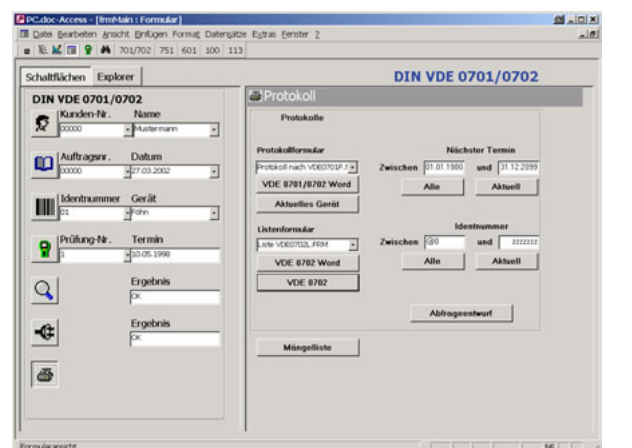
PC.doc-Access - [frmMain : Formular]

Datei Bearbeiten Ansicht Einfügen Format Datensätze Extras Fenster ?

701/702 751 601 100 113

Schaltflächen Explorer

DIN VDE 0701/0702

DIN VDE 0701/0702

Kunden-Nr. Name
00000 Mustermann

Auftragsnr. Datum
00000 27.03.2002

Identnummer Gerät
01 Föhn

Prüfung-Nr. Termin
1 10.05.1998

Ergebnis
OK

Ergebnis
OK

Protokoll

Protokolle

Protokollformular
Protokoll nach VDE0701F.
VDE 0701/0702 Word
Aktuelles Gerät

Nächster Termin
Zwischen 01.01.1980 und 31.12.2099
Alle Aktuell

Listenformular
Liste VDE0702L.FRM
VDE 0702 Word
VDE 0702

Identnummer
Zwischen !@0 und 2222222
Alle Aktuell

Abfrageentwurf

Mängelliste

Formularansicht